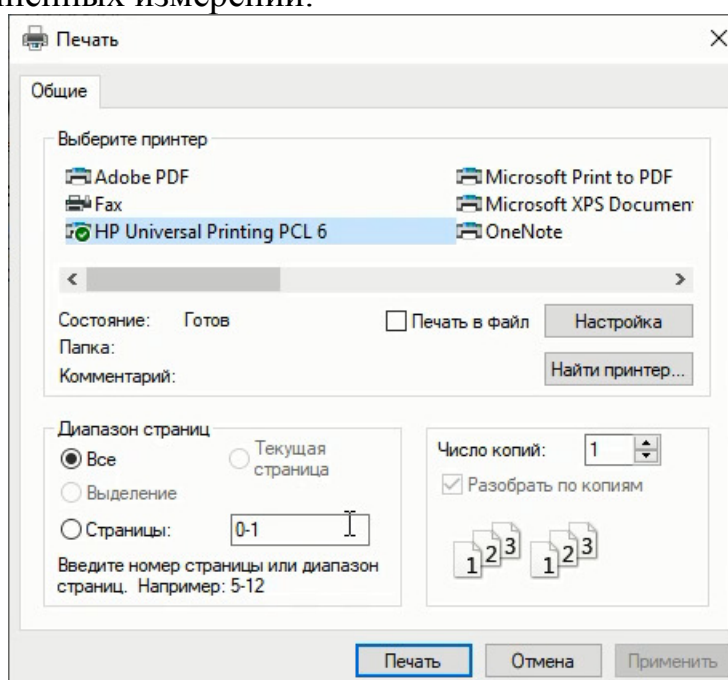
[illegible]
Печать
×
Общие
Выберите принтер
Adobe PDF
Fax
HP Universal Printing PCL 6
Microsoft Print to PDF
Microsoft XPS Documen
OneNote
<
>
Состояние: Готов
Папка:
Комментарий:
Печать в файл
Настройка
Найти принтер...
Диапазон страниц
Все
Текущая страница
Выделение
Страницы: 0-1
Введите номер страницы или диапазон страниц. Например: 5-12
Число копий: 1
Разобрать по копиям
1 2 3 1 2 3
Печать
Отмена
Применить